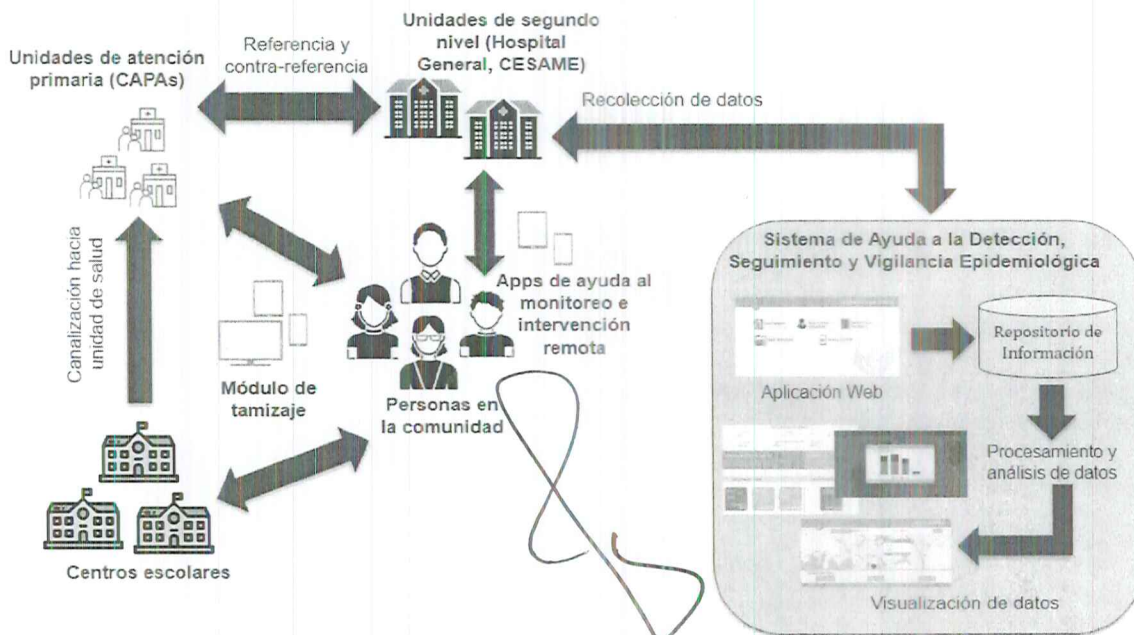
Unidades de atención primaria (CAPAs)

Referencia y contra-referencia

Unidades de segundo nivel (Hospital General, CESAME)

Recolección de datos

Canalización hacia unidad de salud

Apps de ayuda al monitoreo e intervención remota

Módulo de tamizaje

Personas en la comunidad

Centros escolares

Sistema de Ayuda a la Detección, Seguimiento y Vigilancia Epidemiológica

Repositorio de Información

Aplicación Web

Procesamiento y análisis de datos

Visualización de datos